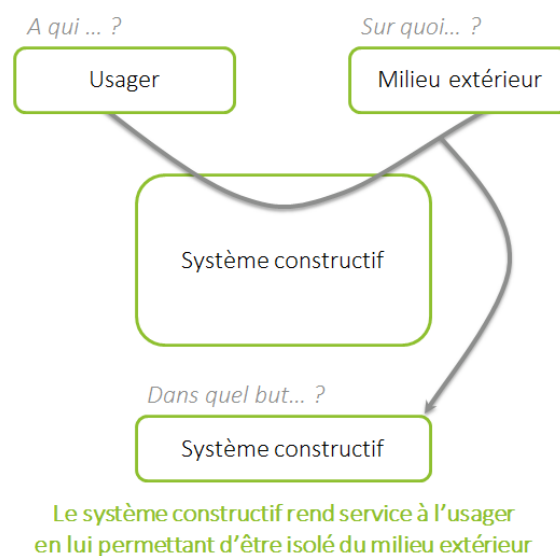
A qui … ?

Sur quoi… ?

Usager

Milieu extérieur

Système constructif

Dans quel but… ?

Système constructif

Le système constructif rend service à l'usager en lui permettant d'être isolé du milieu extérieur